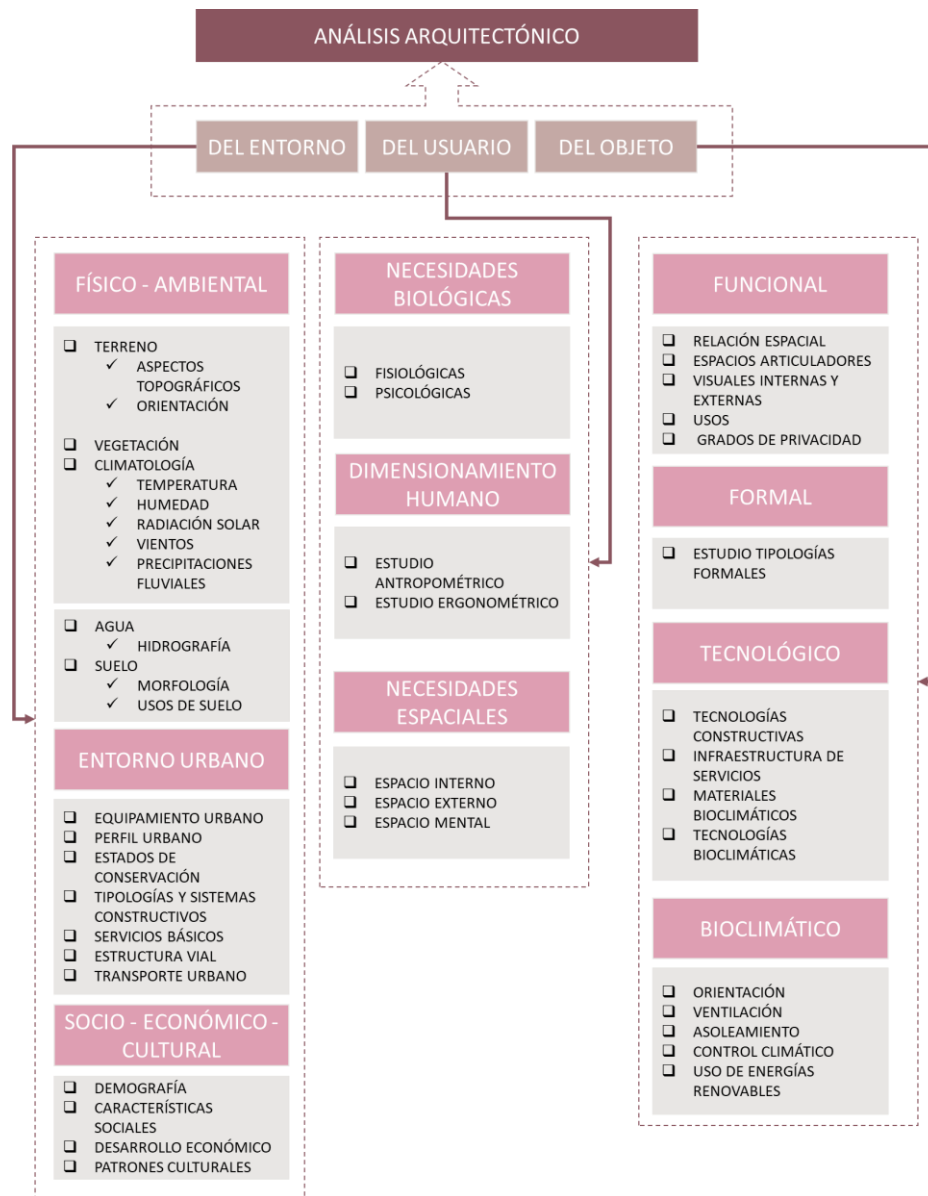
ANÁLISIS ARQUITECTÓNICO

DEL ENTORNO
DEL USUARIO
DEL OBJETO

FÍSICO - AMBIENTAL

❑ TERRENO
✓ ASPECTOS TOPOGRÁFICOS
✓ ORIENTACIÓN

❑ VEGETACIÓN
❑ CLIMATOLOGÍA
✓ TEMPERATURA
✓ HUMEDAD
✓ RADIACIÓN SOLAR
✓ VIENTOS
✓ PRECIPITACIONES FLUVIALES

❑ AGUA
✓ HIDROGRAFÍA
❑ SUELO
✓ MORFOLOGÍA
✓ USOS DE SUELO

ENTORNO URBANO

❑ EQUIPAMIENTO URBANO
❑ PERFIL URBANO
❑ ESTADOS DE CONSERVACIÓN
❑ TIPOLOGÍAS Y SISTEMAS CONSTRUCTIVOS
❑ SERVICIOS BÁSICOS
❑ ESTRUCTURA VIAL
❑ TRANSPORTE URBANO

SOCIO - ECONÓMICO - CULTURAL

❑ DEMOGRAFÍA
❑ CARACTERÍSTICAS SOCIALES
❑ DESARROLLO ECONÓMICO
❑ PATRONES CULTURALES

NECESIDADES BIOLÓGICAS

❑ FISIOLÓGICAS
❑ PSICOLÓGICAS

DIMENSIONAMIENTO HUMANO

❑ ESTUDIO ANTROPOMÉTRICO
❑ ESTUDIO ERGONOMÉTRICO

NECESIDADES ESPACIALES

❑ ESPACIO INTERNO
❑ ESPACIO EXTERNO
❑ ESPACIO MENTAL

FUNCIONAL

❑ RELACIÓN ESPACIAL
❑ ESPACIOS ARTICULADORES
❑ VISUALES INTERNAS Y EXTERNAS
❑ USOS
❑ GRADOS DE PRIVACIDAD

FORMAL

❑ ESTUDIO TIPOLOGÍAS FORMALES

TECNOLÓGICO

❑ TECNOLOGÍAS CONSTRUCTIVAS
❑ INFRAESTRUCTURA DE SERVICIOS
❑ MATERIALES BIOCLIMÁTICOS
❑ TECNOLOGÍAS BIOCLIMÁTICAS

BIOCLIMÁTICO

❑ ORIENTACIÓN
❑ VENTILACIÓN
❑ ASOLEAMIENTO
❑ CONTROL CLIMÁTICO
❑ USO DE ENERGÍAS RENOVABLES